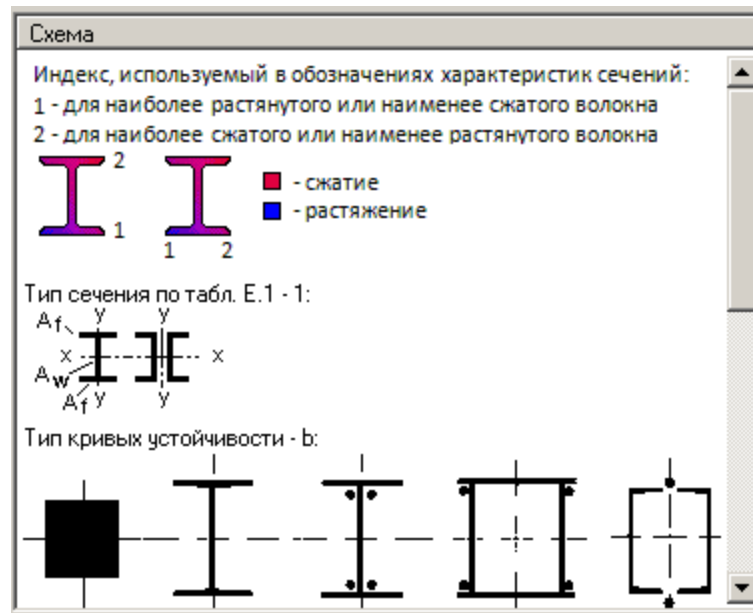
Схема

Индекс, используемый в обозначениях характеристик сечений:
1 - для наиболее растянутого или наименее сжатого волокна
2 - для наиболее сжатого или наименее растянутого волокна

2
1
1 2

- сжатие
- растяжение

Тип сечения по табл. Е.1 - 1:

$A_f$ y y
x x
$A_w$
$A_f$ y y

Тип кривых устойчивости - b: